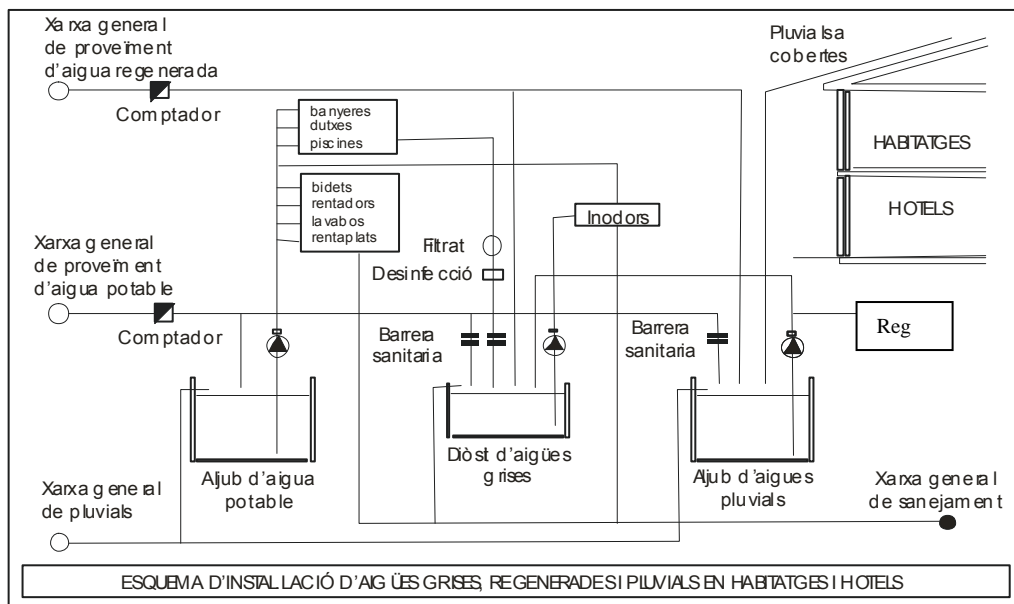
Xarxa general de proveïment d'aigua regenerada

Comptador

Pluvials a cobertes

banyeres
dutxes
piscines

HABITATGES

bidets
rentadors
lavabos
rentaplats

HOTELS

Inodors

Filtrat

Xarxa general de proveïment d'aigua potable

Desinfecció

Comptador

Barrera sanitaria

Barrera sanitaria

Reg

Aljub d'aigua potable

Dipòsit d'aigües grises

Aljub d'aigües pluvials

Xarxa general de pluvials

Xarxa general de sanejament

ESQUEMA D'INSTALLACIÓ D'AIGÜES GRISES, REGENERADES I PLUVIALS EN HABITATGES I HOTELS